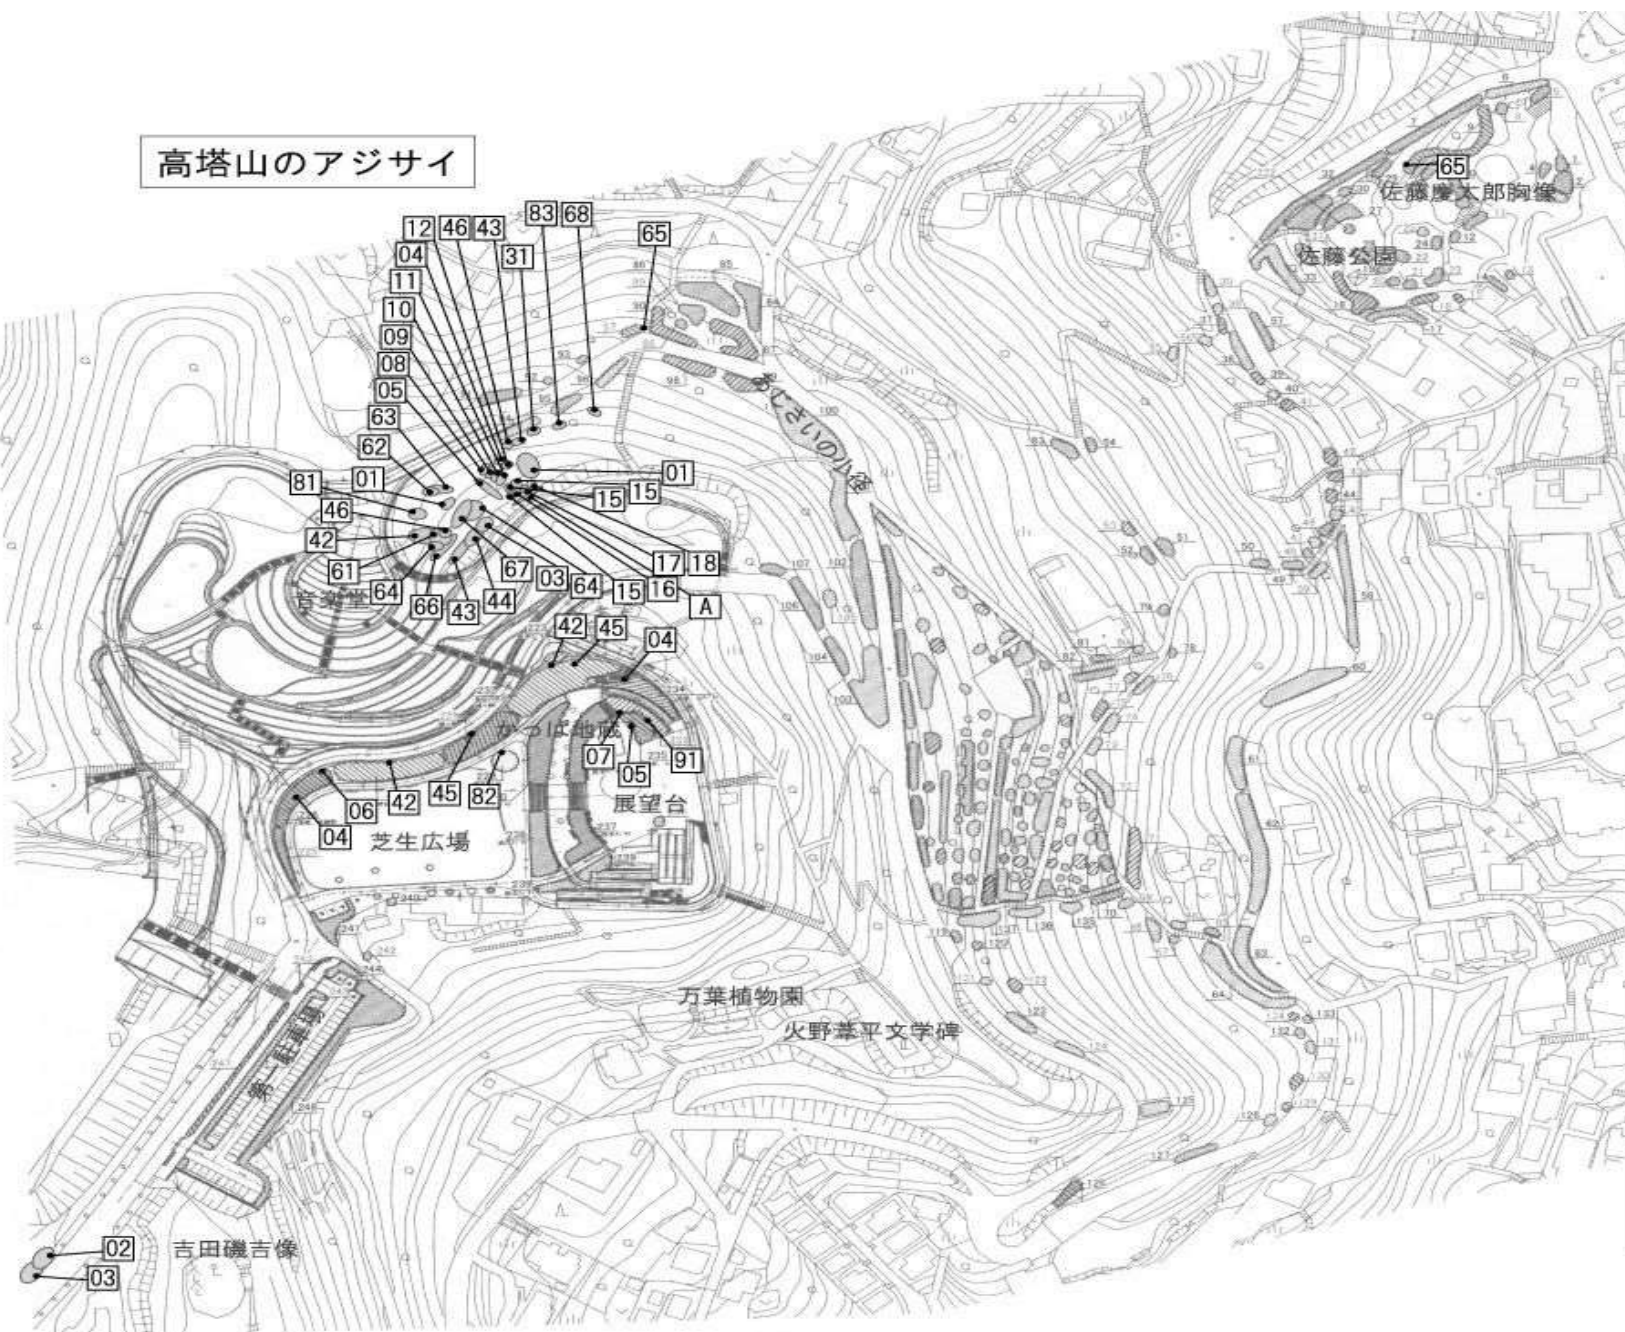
高塔山のアジサイ

12 46 43 83 68
04 31 65
11
10
09
08
05
63
62
81 01
46
42
61 64
66 43 44
67 03 64 15 16 A
01
15 15
17 18
42 45 04
音楽堂
かっぱ地蔵
07 05 91
06 42 45 82
04
展望台
芝生広場
あじさいの小径
65
佐藤慶太郎胸像
佐藤公園
万葉植物園
火野葦平文学碑
第一駐車場
02
03
吉田磯吉像